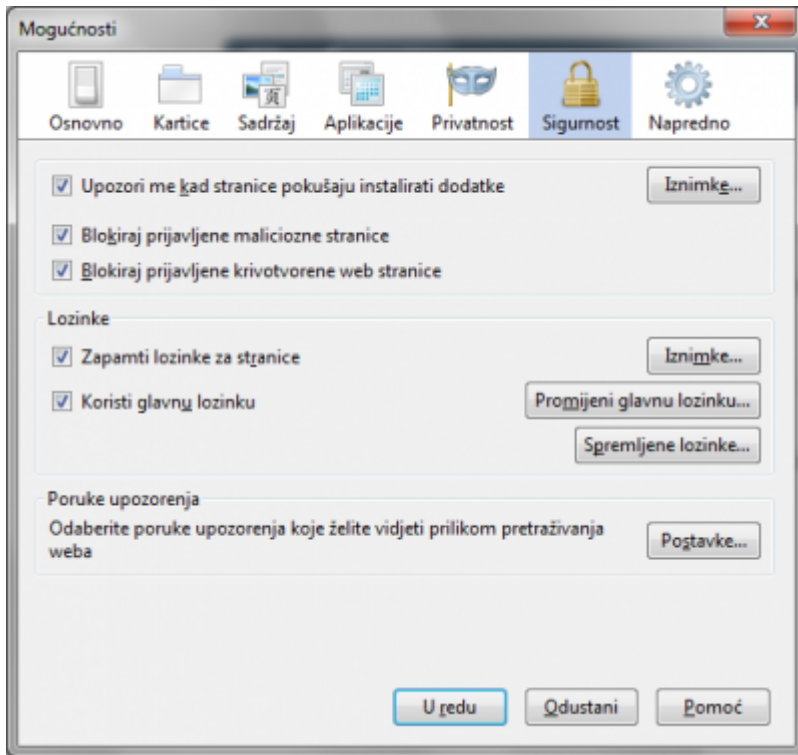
Mogućnosti

Osnovno Kartice Sadržaj Aplikacije Privatnost Sigurnost Napredno

Upozori me kad stranice pokušaju instalirati dodatke

Iznimke...

Blokiraj prijavljene maliciozne stranice

Blokiraj prijavljene krivotvorene web stranice

Lozinke

Zapamti lozinke za stranice

Iznimke...

Koristi glavnu lozinku

Promijeni glavnu lozinku...

Spremljene lozinke...

Poruke upozorenja

Odaberite poruke upozorenja koje želite vidjeti prilikom pretraživanja weba

Postavke...

U redu Odustani Pomoć